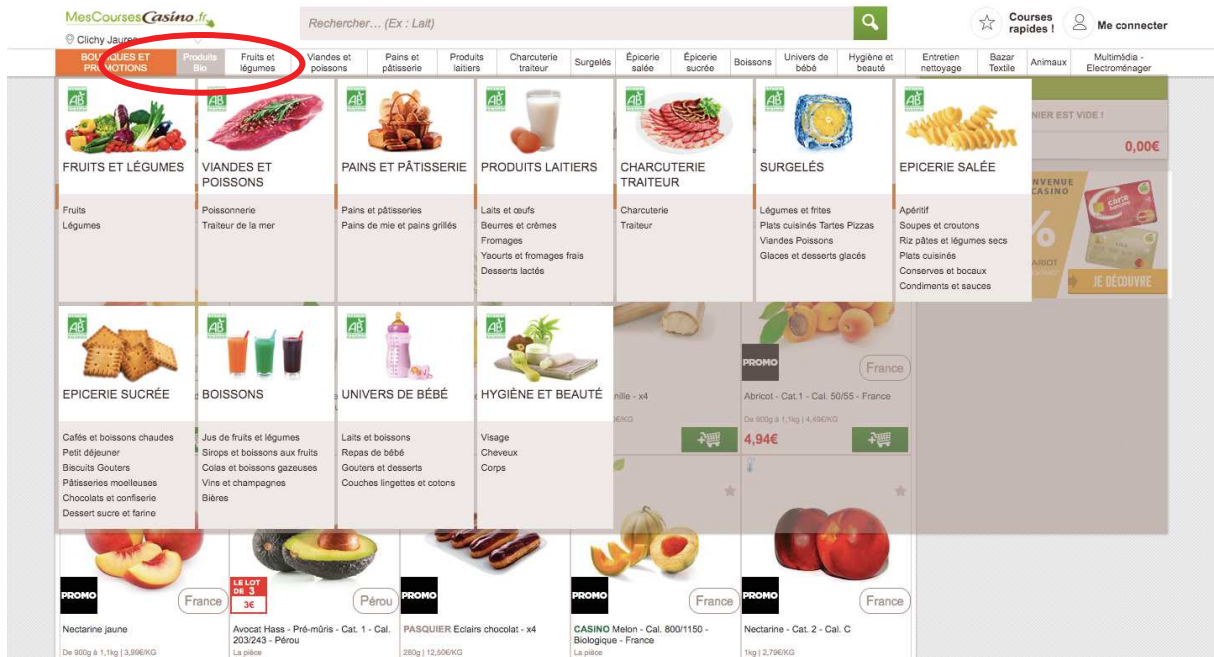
MesCoursesCasino.fr

Clichy Jaures

Rechercher… (Ex : Lait)

Courses rapides !

Me connecter

BOUTIQUES ET PROMOTIONS | Produits Bio | Fruits et légumes | Viandes et poissons | Pains et pâtisserie | Produits laitiers | Charcuterie traiteur | Surgelés | Épicerie salée | Épicerie sucrée | Boissons | Univers de bébé | Hygiène et beauté | Entretien nettoyage | Bazar Textile | Animaux | Multimédia - Electroménager

FRUITS ET LÉGUMES
Fruits
Légumes

VIANDES ET POISSONS
Poissonnerie
Traiteur de la mer

PAINS ET PÂTISSERIE
Pains et pâtisseries
Pains de mie et pains grillés

PRODUITS LAITIERS
Laits et œufs
Beurres et crèmes
Fromages
Yaourts et fromages frais
Desserts lactée

CHARCUTERIE TRAITEUR
Charcuterie
Traiteur

SURGELÉS
Légumes et frites
Plats cuisinés Tartes Pizzas
Viandes Poissons
Glaces et desserts glacés

EPICERIE SALÉE
Apéritif
Soupes et croutons
Riz pâtes et légumes secs
Plats cuisinés
Conserves et bocaux
Condiments et sauces

EPICERIE SUCRÉE
Cafés et boissons chaudes
Petit déjeuner
Biscuits Gouters
Pâtisseries moelleuses
Chocolats et confiserie
Dessert sucre et farine

BOISSONS
Jus de fruits et légumes
Sirops et boissons aux fruits
Colas et boissons gazeuses
Vins et champagnes
Bières

UNIVERS DE BÉBÉ
Laits et boissons
Repas de bébé
Gouters et desserts
Couches lingettes et cotons

HYGIÈNE ET BEAUTÉ
Visage
Cheveux
Corps

NIER EST VIDE !
0,00€
NVENUE CASINO
JE DÉCOUVRE

nille - x4

PROMO
France
Abricot - Cat.1 - Cal. 50/55 - France
4,94€

PROMO
France
Nectarine jaune
De 900g à 1,1kg | 3,99€/KG

LE LOT DE 3 3€
Pérou
Avocat Hass - Pré-mûris - Cat. 1 - Cal. 203/243 - Pérou
La pièce

PROMO
PASQUIER Eclairs chocolat - x4
280g | 12,50€/KG

PROMO
France
CASINO Melon - Cal. 800/1150 - Biologique - France
La pièce

PROMO
France
Nectarine - Cat. 2 - Cal. C
1kg | 2,79€/KG